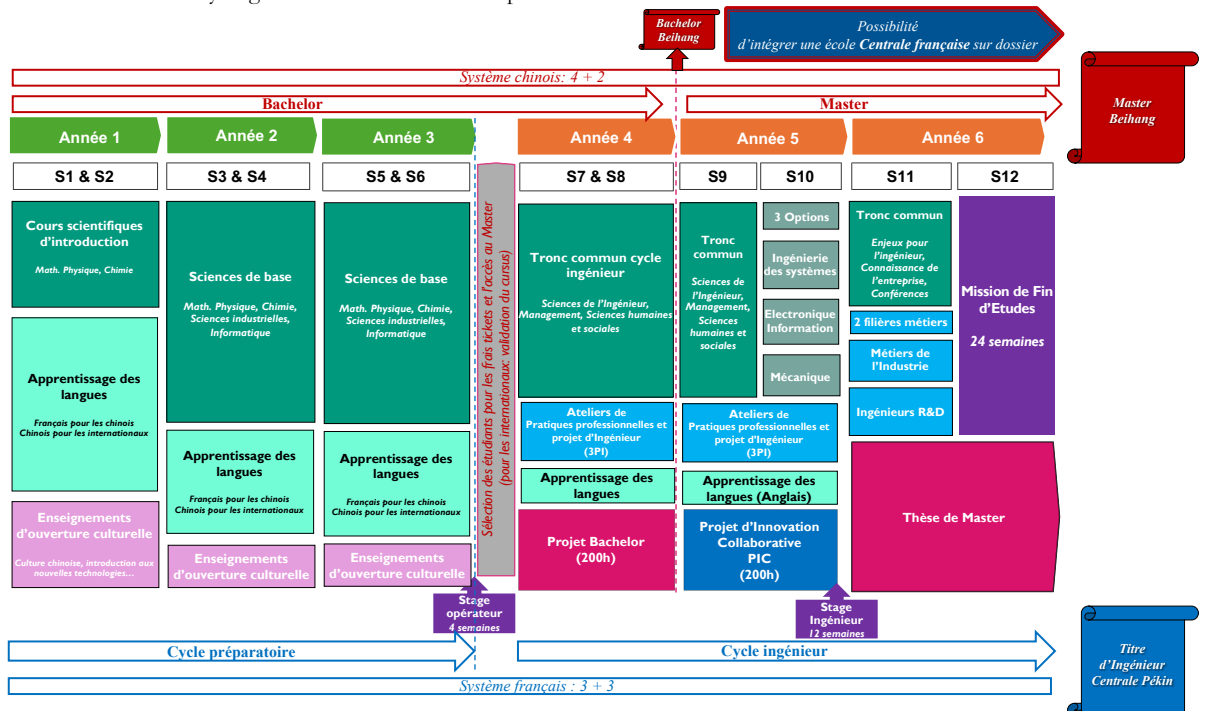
Bachelor Beihang

Possibilité d'intégrer une école Centrale française sur dossier

Système chinois : 4 + 2

Master Beihang

Bachelor

Master

Année 1

Année 2

Année 3

Année 4

Année 5

Année 6

S1 & S2

S3 & S4

S5 & S6

S7 & S8

S9

S10

S11

S12

Cours scientifiques d'introduction

Math. Physique, Chimie

Apprentissage des langues

Français pour les chinois
Chinois pour les internationaux

Enseignements d'ouverture culturelle

Culture chinoise, introduction aux nouvelles technologies…

Sciences de base

Math. Physique, Chimie, Sciences industrielles, Informatique

Apprentissage des langues

Français pour les chinois
Chinois pour les internationaux

Enseignements d'ouverture culturelle

Sciences de base

Math. Physique, Chimie, Sciences industrielles, Informatique

Apprentissage des langues

Français pour les chinois
Chinois pour les internationaux

Enseignements d'ouverture culturelle

Sélection des étudiants pour les frais tickets et l'accès au Master (pour les internationaux: validation du cursus)

Tronc commun cycle ingénieur

Sciences de l'Ingénieur, Management, Sciences humaines et sociales

Ateliers de Pratiques professionnelles et projet d'Ingénieur (3PI)

Apprentissage des langues

Projet Bachelor (200h)

Tronc commun

Sciences de l'Ingénieur, Management, Sciences humaines et sociales

3 Options

Ingénierie des systèmes

Electronique Information

Mécanique

Ateliers de Pratiques professionnelles et projet d'Ingénieur (3PI)

Apprentissage des langues (Anglais)

Projet d'Innovation Collaborative PIC (200h)

Tronc commun

Enjeux pour l'ingénieur, Connaissance de l'entreprise, Conférences

2 filières métiers

Métiers de l'Industrie

Ingénieurs R&D

Mission de Fin d'Etudes

24 semaines

Thèse de Master

Stage opérateur
4 semaines

Stage Ingénieur
12 semaines

Cycle préparatoire

Cycle ingénieur

Système français : 3 + 3

Titre d'Ingénieur Centrale Pékin